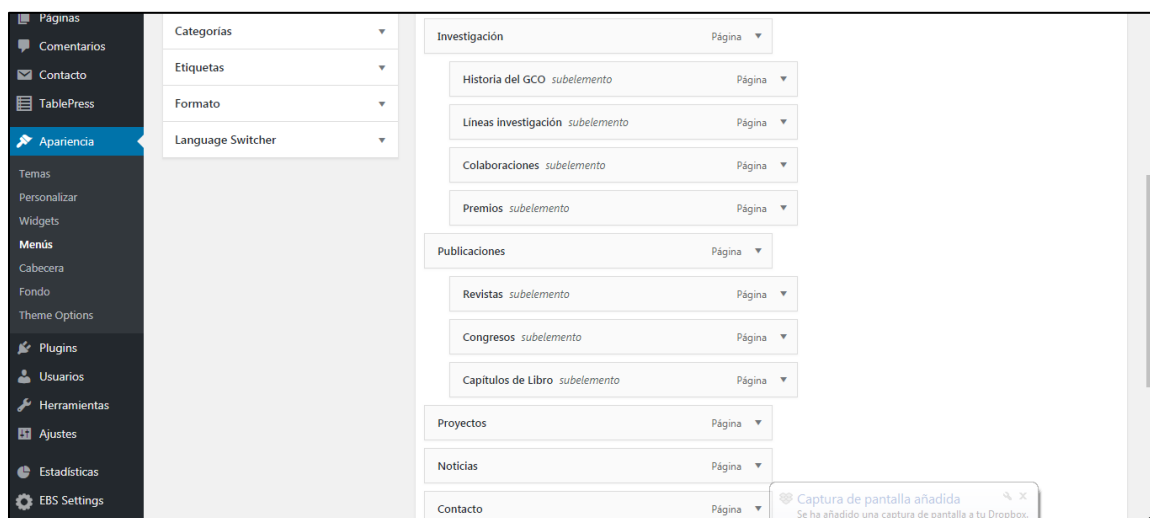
Páginas
Comentarios
Contacto
TablePress
Apariencia
Temas
Personalizar
Widgets
Menús
Cabecera
Fondo
Theme Options
Plugins
Usuarios
Herramientas
Ajustes
Estadísticas
EBS Settings

Categorías ▼
Etiquetas ▼
Formato ▼
Language Switcher ▼

Investigación Página ▼
Historia del GCO subelemento Página ▼
Líneas investigación subelemento Página ▼
Colaboraciones subelemento Página ▼
Premios subelemento Página ▼
Publicaciones Página ▼
Revistas subelemento Página ▼
Congresos subelemento Página ▼
Capítulos de Libro subelemento Página ▼
Proyectos Página ▼
Noticias Página ▼
Contacto Página ▼

Captura de pantalla añadida
Se ha añadido una captura de pantalla a tu Dropbox.